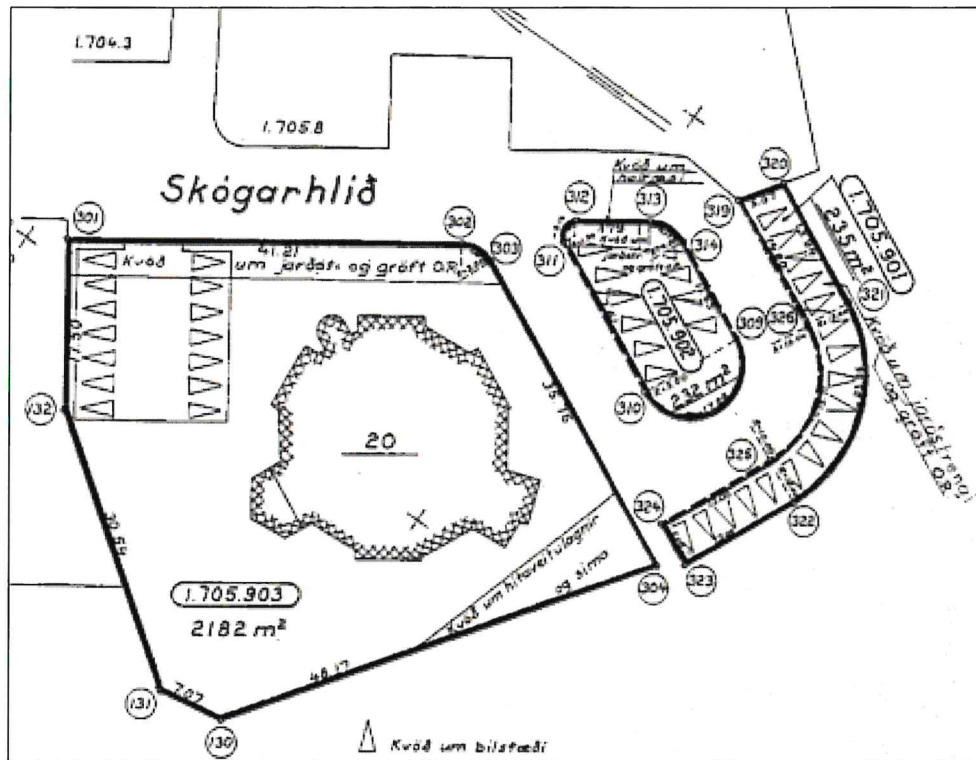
1.704.3

1.705.8

Skógarhlíð

301

302

303

41.21

Kvöð um jarðstr. og gröft O.R.

7.50

332

20

35.76

30.54

1.705.903

2182 $m^2$

131

7.07

130

48.17

Kvöð um hitaveitulagnir og síma

304

Kvöð um holræsi

312

313

319

320

311

314

Kvöð um jarðstr. og gröft

1.705.902

232 $m^2$

309

326

310

1.705.901

235 $m^2$

321

Kvöð um jarðstrengi og gröft O.R.

325

324

322

323

Kvöð um bílstæði